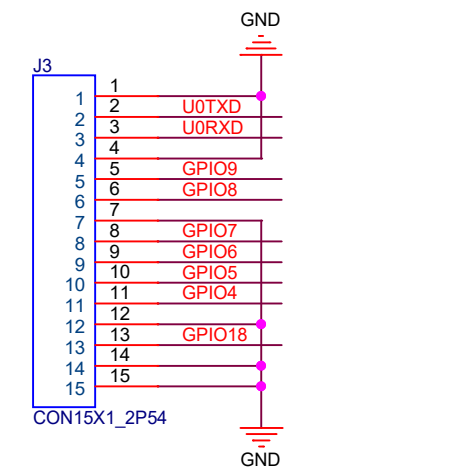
GND

J3

| Pin | Wire | Net |
|---|---|---|
| 1 | 1 | |
| 2 | 2 | U0TXD |
| 3 | 3 | U0RXD |
| 4 | 4 | |
| 5 | 5 | GPIO9 |
| 6 | 6 | GPIO8 |
| 7 | 7 | |
| 8 | 8 | GPIO7 |
| 9 | 9 | GPIO6 |
| 10 | 10 | GPIO5 |
| 11 | 11 | GPIO4 |
| 12 | 12 | |
| 13 | 13 | GPIO18 |
| 14 | 14 | |
| 15 | 15 | |

CON15X1_2P54

GND